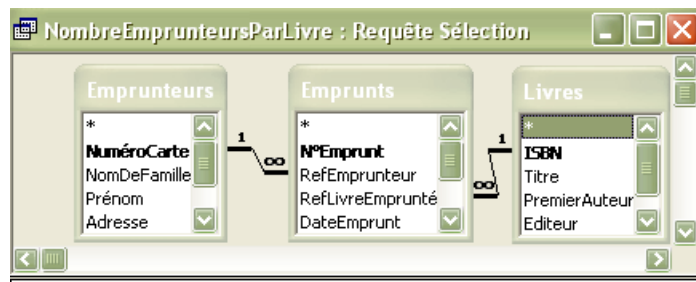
NombreEmprunteursParLivre : Requête Sélection

Emprunteurs
*
NuméroCarte
NomDeFamille
Prénom
Adresse

1
∞

Emprunts
*
NºEmprunt
RefEmprunteur
RefLivreEmprunté
DateEmprunt

1
∞

Livres
*
ISBN
Titre
PremierAuteur
Editeur